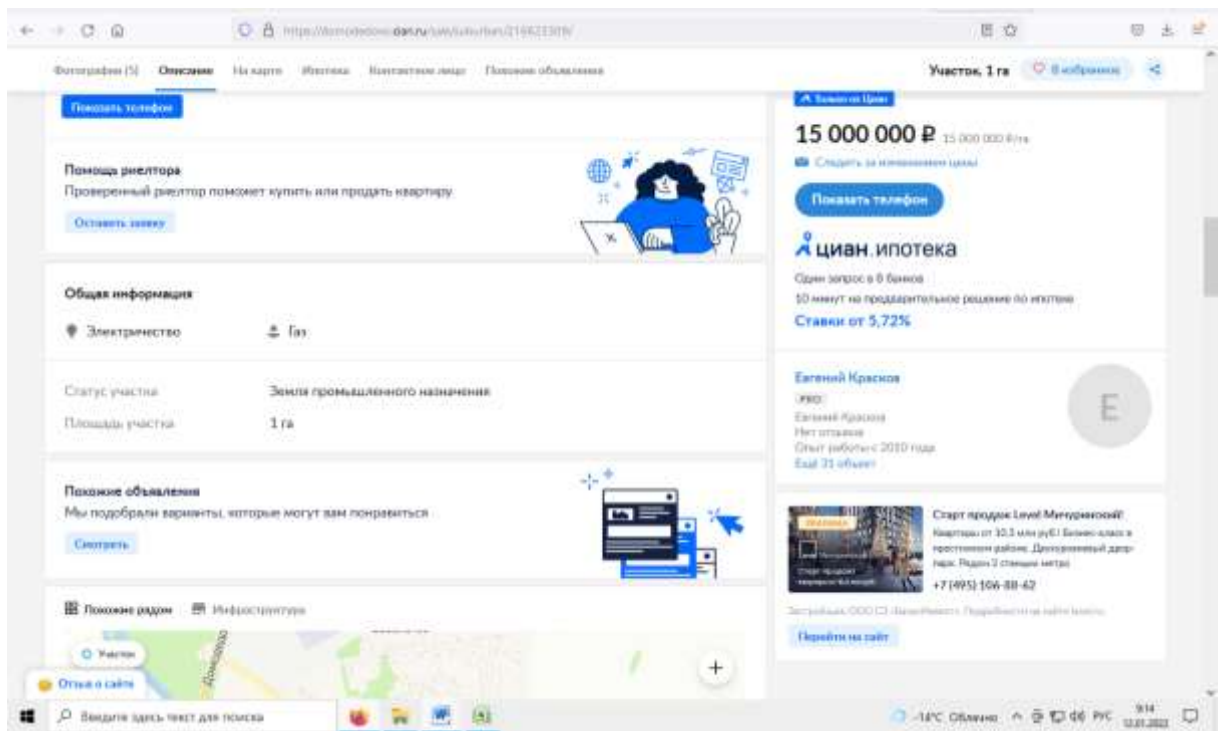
https://domodedovo.cian.ru/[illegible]

Фотографии (5) Описание На карте Ипотека Контактное лицо Похожие объявления

Участок, 1 га ♡ В избранное

Показать телефон

Помощь риелтора
Проверенный риелтор поможет купить или продать квартиру

Оставить заявку

Общая информация

Электричество Газ

Статус участка Земли промышленного назначения
Площадь участка 1 га

Похожие объявления
Мы подобрали варианты, которые могут вам понравиться

Смотреть

Похожие рядом Инфраструктура

Участок

Отзыв о сайте

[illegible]

15 000 000 ₽ 15 000 000 ₽/га

Следить за изменением цены

Показать телефон

циан.ипотека

Один запрос в 8 банков
10 минут на предварительное решение по ипотеке
Ставки от 5,72%

Евгений Красков
PRO
Евгений Красков
Нет отзывов
Опыт работы с 2010 года
Ещё 31 объект

E

Старт продаж Level Мичуринский!
Квартиры от 10,3 млн руб! Бизнес-класс в престижном районе. Двухуровневый двор-парк. Рядом 2 станции метро
+7 (495) 106-88-62

Застройщик ООО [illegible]

Перейти на сайт

Введите здесь текст для поиска

-14°C Облачно РУС 9:14 12.01.2022